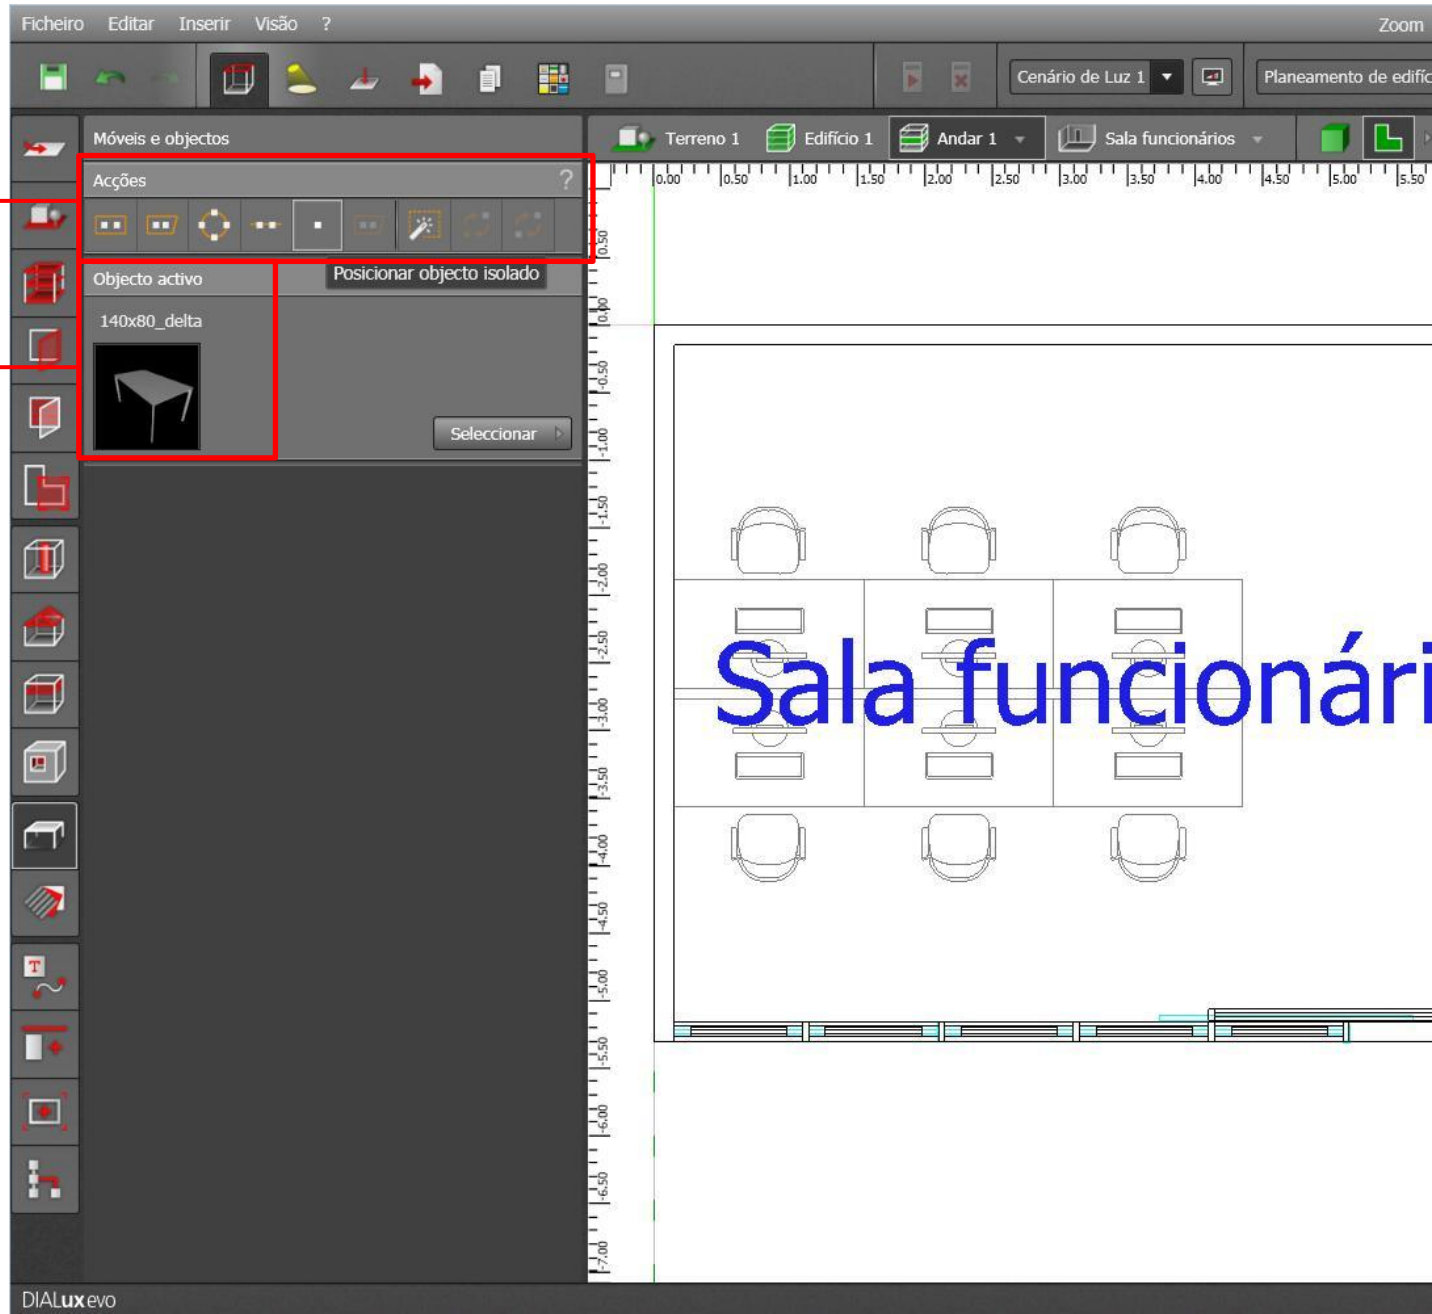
Ficheiro Editar Inserir Visão ?

Zoom

Cenário de Luz 1

Planeamento de edifíc

Móveis e objectos

Terreno 1 Edifício 1 Andar 1 Sala funcionários

Acções

?

Posicionar objecto isolado

Objecto activo

140x80_delta

Seleccionar

0.00 0.50 1.00 1.50 2.00 2.50 3.00 3.50 4.00 4.50 5.00 5.50

0.50 0.00 -0.50 -1.00 -1.50 -2.00 -2.50 -3.00 -3.50 -4.00 -4.50 -5.00 -5.50 -6.00 -6.50 -7.00

Sala funcionári

DIALux evo